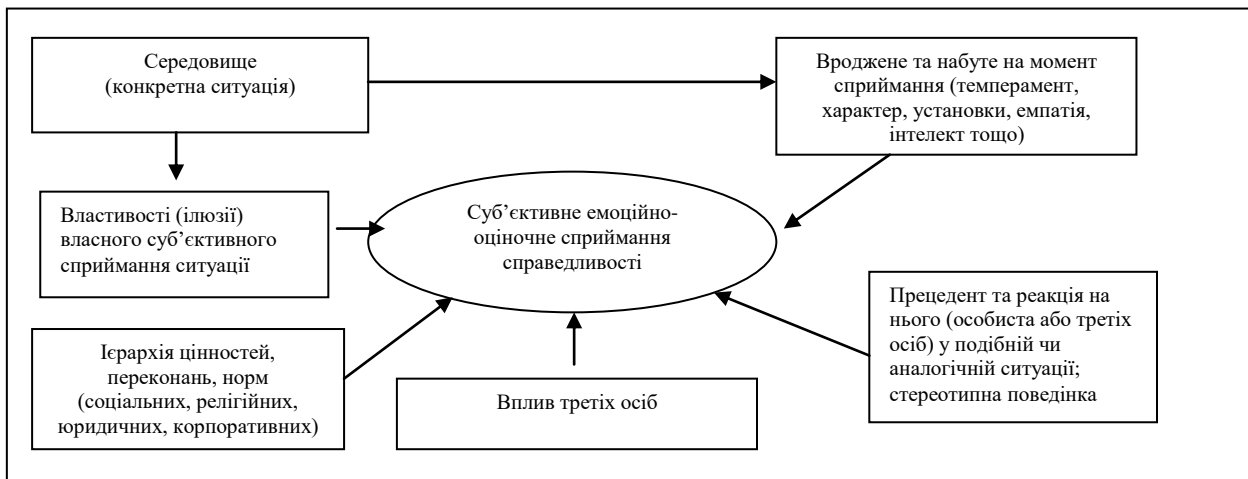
Середовище (конкретна ситуація)

Вроджене та набуте на момент сприймання (темперамент, характер, установки, емпатія, інтелект тощо)

Властивості (ілюзії) власного суб'єктивного сприймання ситуації

Суб'єктивне емоційно-оціночне сприймання справедливості

Прецедент та реакція на нього (особиста або третіх осіб) у подібній чи аналогічній ситуації; стереотипна поведінка

Ієрархія цінностей, переконань, норм (соціальних, релігійних, юридичних, корпоративних)

Вплив третіх осіб